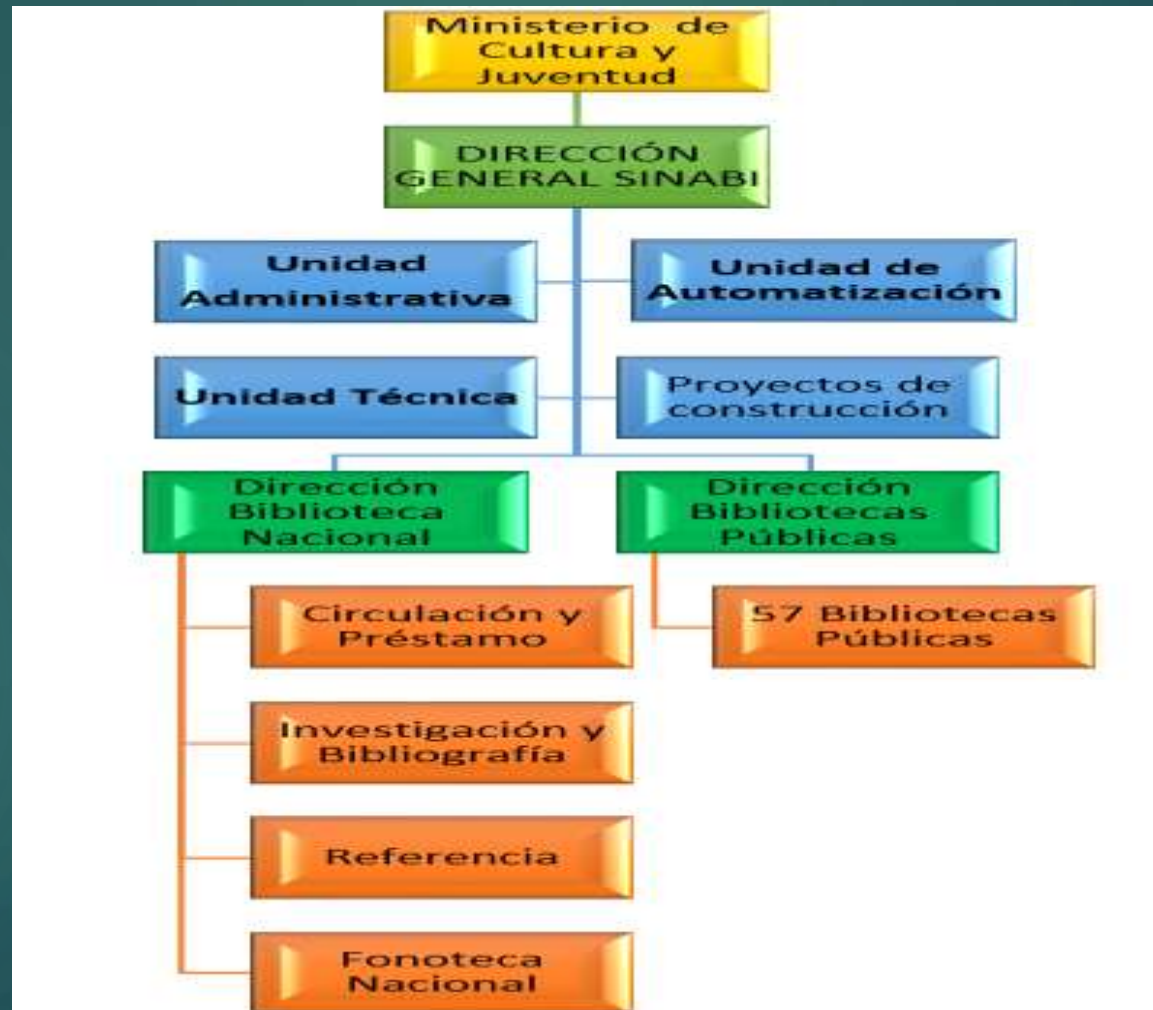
Ministerio de Cultura y Juventud

DIRECCIÓN GENERAL SINABI

Unidad Administrativa

Unidad de Automatización

Unidad Técnica

Proyectos de construcción

Dirección Biblioteca Nacional

Dirección Bibliotecas Públicas

Circulación y Préstamo

Investigación y Bibliografía

Referencia

Fonoteca Nacional

57 Bibliotecas Públicas